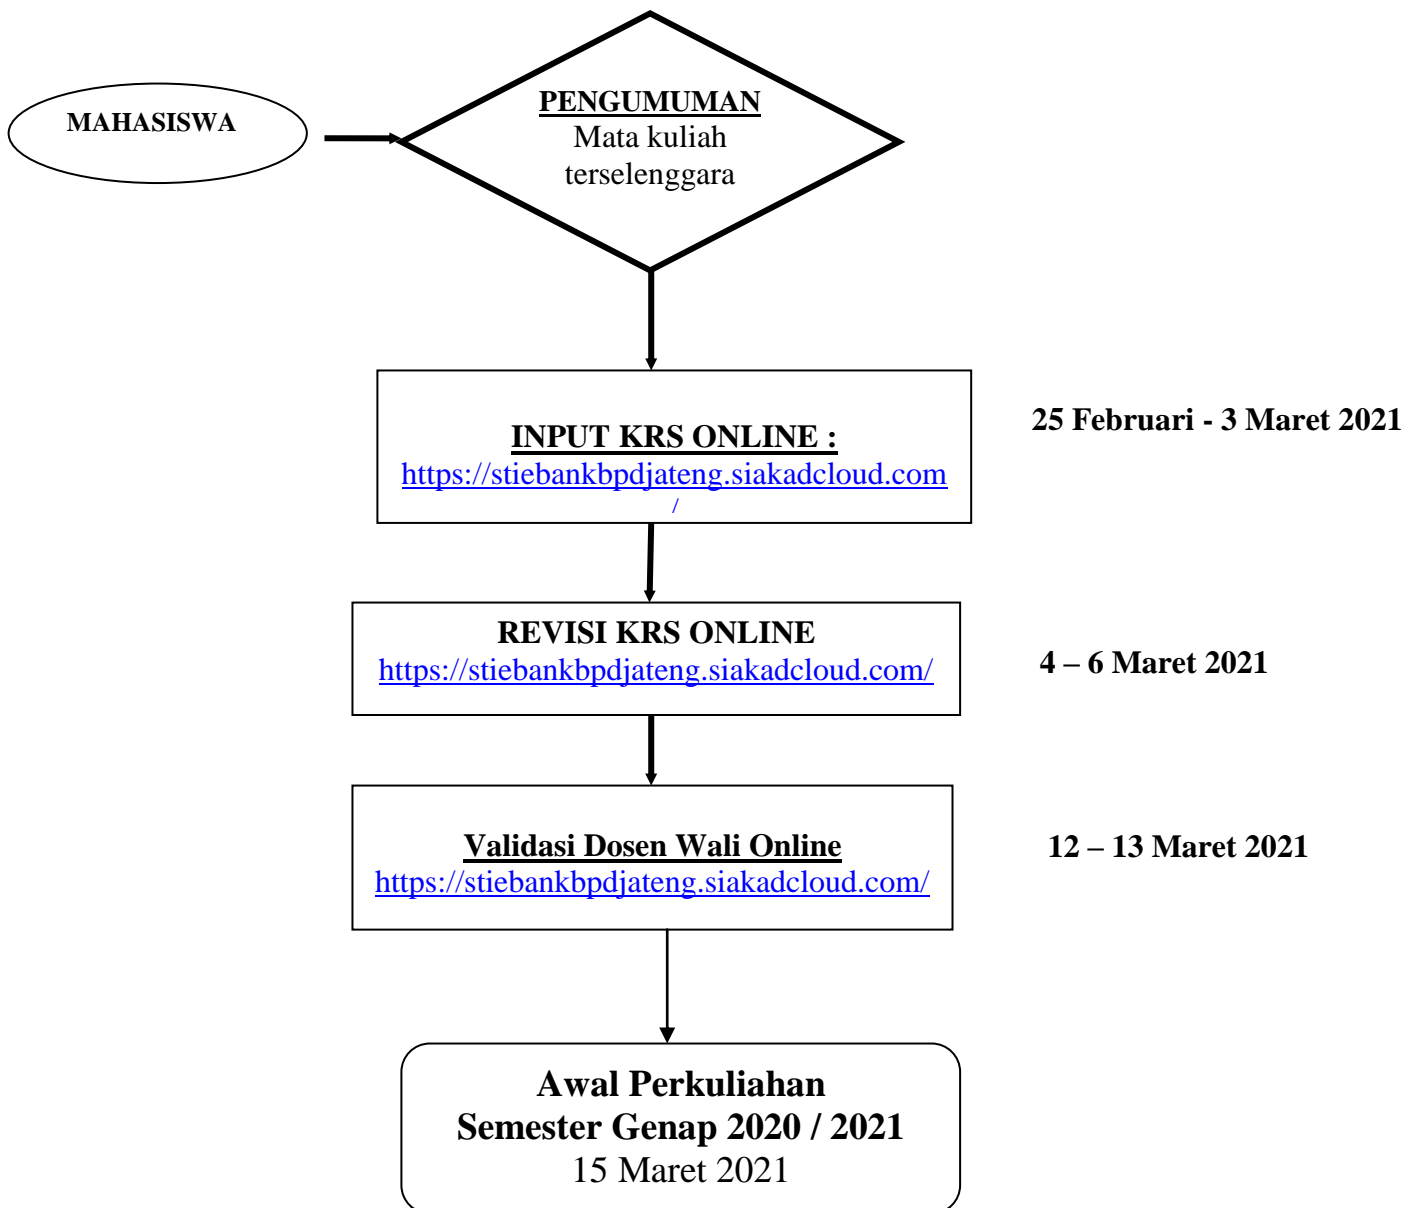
MAHASISWA

PENGUMUMAN
Mata kuliah terselenggara

INPUT KRS ONLINE :
https://stiebankbpdjateng.siakadcloud.com/

25 Februari - 3 Maret 2021

REVISI KRS ONLINE
https://stiebankbpdjateng.siakadcloud.com/

4 – 6 Maret 2021

Validasi Dosen Wali Online
https://stiebankbpdjateng.siakadcloud.com/

12 – 13 Maret 2021

Awal Perkuliahan
Semester Genap 2020 / 2021
15 Maret 2021